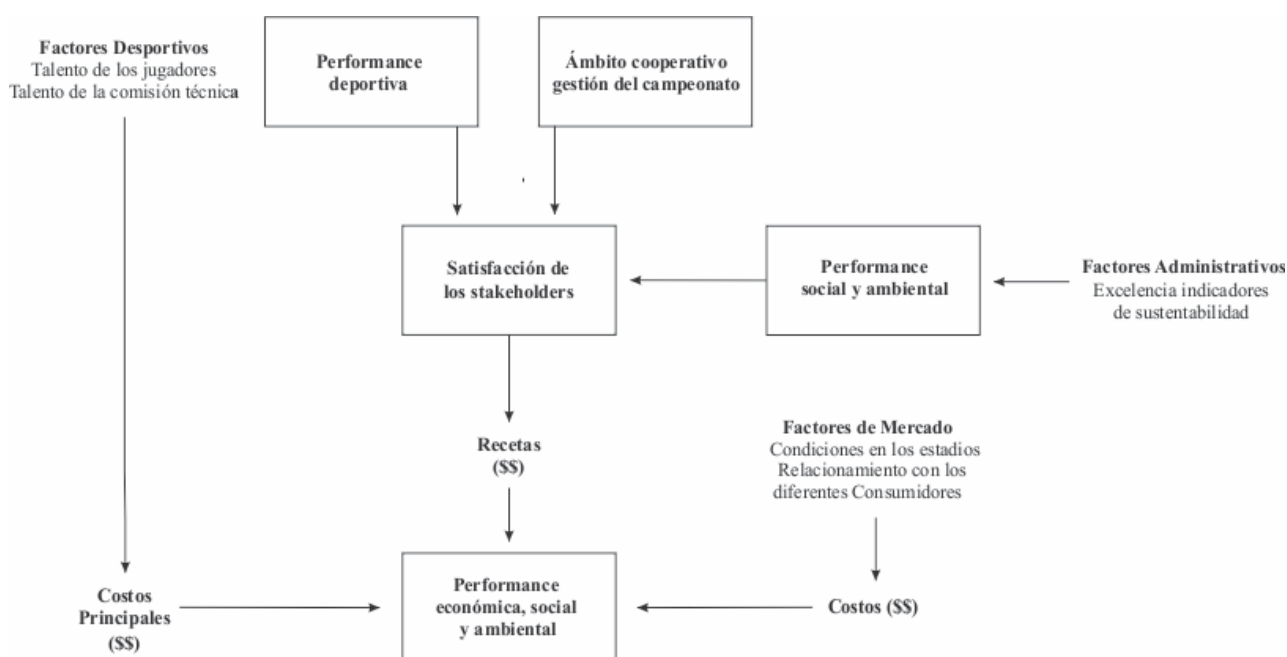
Factores Desportivos
Talento de los jugadores
Talento de la comisión técnica

Performance deportiva

Ámbito cooperativo gestión del campeonato

Satisfacción de los stakeholders

Performance social y ambiental

Factores Administrativos
Excelencia indicadores de sustentabilidad

Recetas
(\$\$)

Factores de Mercado
Condiciones en los estadios
Relacionamiento con los diferentes Consumidores

Costos Principales
(\$\$)

Performance económica, social y ambiental

Costos (\$\$)